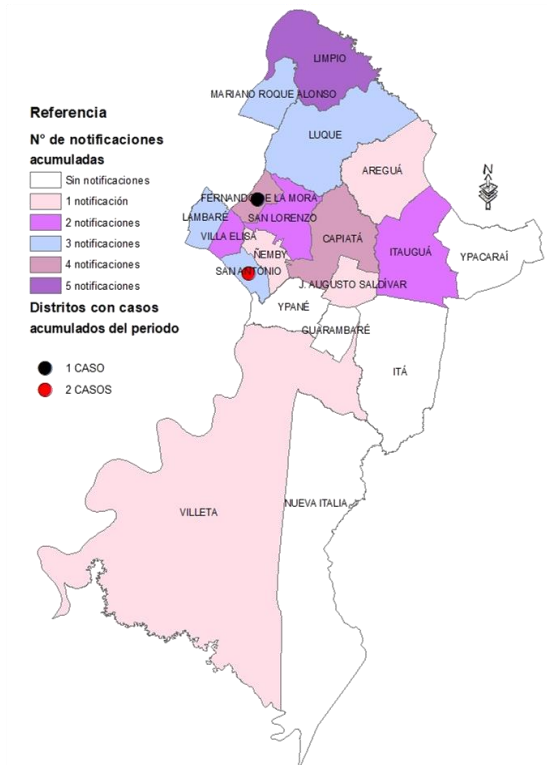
Referencia

N° de notificaciones acumuladas

Sin notificaciones
1 notificación
2 notificaciones
3 notificaciones
4 notificaciones
5 notificaciones

Distritos con casos acumulados del periodo

1 CASO
2 CASOS

LIMPIO
MARIANO ROQUE ALONSO
LUQUE
AREGUÁ
N
FERNANDO DE LA MORA
LAMBARÉ
SAN LORENZO
VILLA ELISA
CAPIATÁ
ITAUGUÁ
YPACARAÍ
ÑEMBY
SAN ANTONIO
J. AUGUSTO SALDÍVAR
YPANÉ
GUARAMBARÉ
ITÁ
VILLETA
NUEVA ITALIA